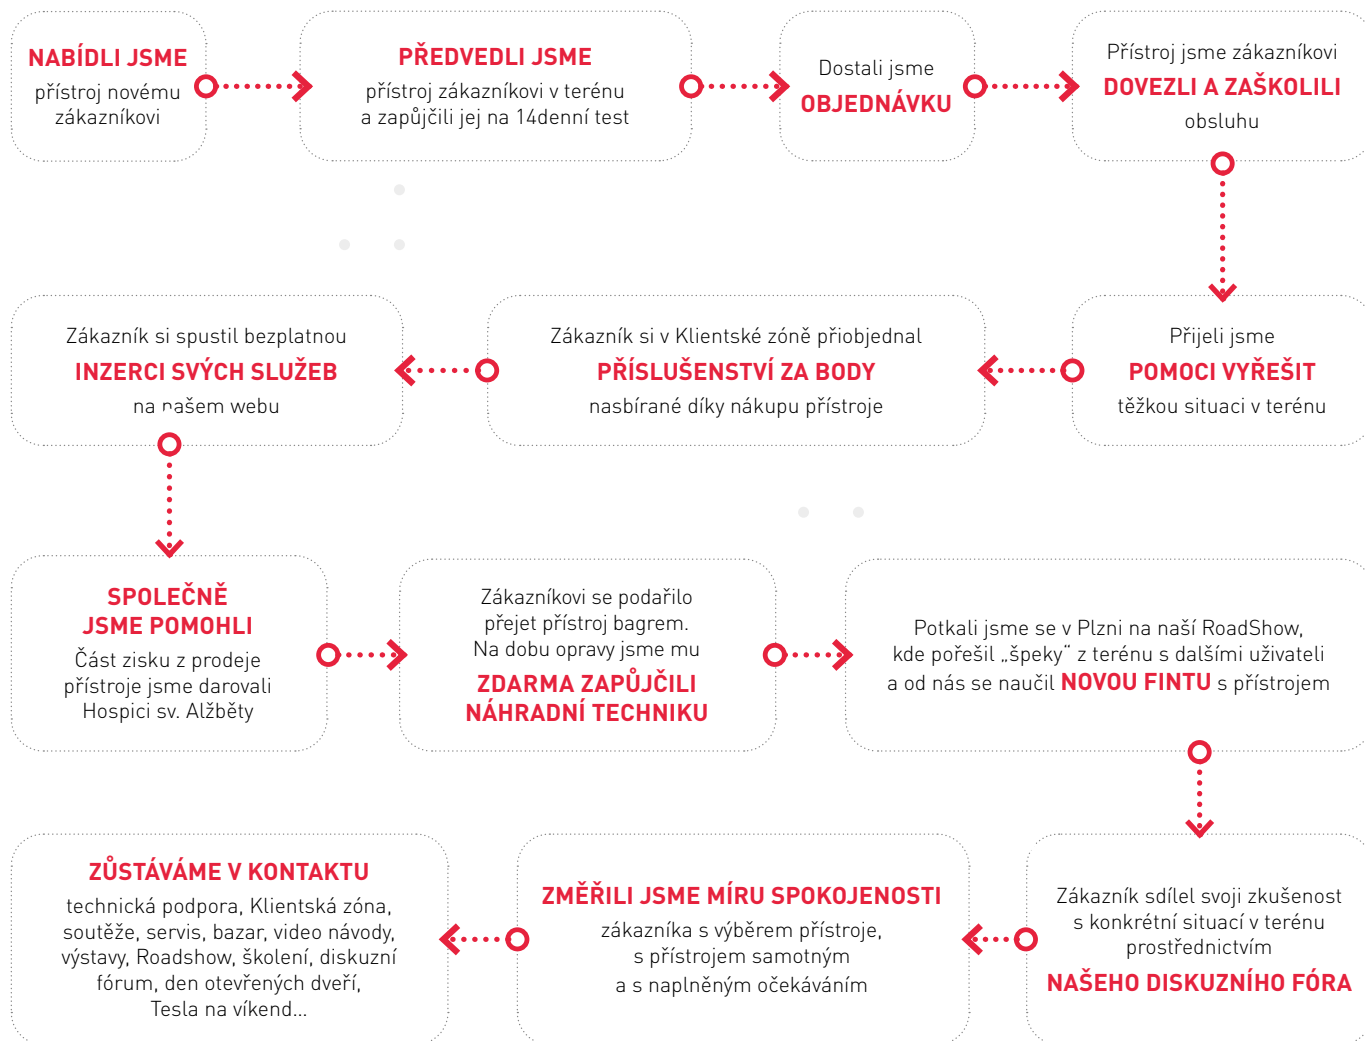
NABÍDLI JSME
přístroj novému zákazníkovi

PŘEDVEDLI JSME
přístroj zákazníkovi v terénu a zapůjčili jej na 14denní test

Dostali jsme
OBJEDNÁVKU

Přístroj jsme zákazníkovi
DOVEZLI A ZAŠKOLILI
obsluhu

Přijeli jsme
POMOCI VYŘEŠIT
těžkou situaci v terénu

Zákazník si v Klientské zóně přiobjednal
PŘÍSLUŠENSTVÍ ZA BODY
nasbírané díky nákupu přístroje

Zákazník si spustil bezplatnou
INZERCI SVÝCH SLUŽEB
na našem webu

SPOLEČNĚ JSME POMOHLI
Část zisku z prodeje přístroje jsme darovali Hospici sv. Alžběty

Zákazníkovi se podařilo přejet přístroj bagrem. Na dobu opravy jsme mu
ZDARMA ZAPŮJČILI NÁHRADNÍ TECHNIKU

Potkali jsme se v Plzni na naší RoadShow, kde pořešil „špeky" z terénu s dalšími uživateli a od nás se naučil NOVOU FINTU s přístrojem

Zákazník sdílel svoji zkušenost s konkrétní situací v terénu prostřednictvím
NAŠEHO DISKUZNÍHO FÓRA

ZMĚŘILI JSME MÍRU SPOKOJENOSTI
zákazníka s výběrem přístroje, s přístrojem samotným a s naplněným očekáváním

ZŮSTÁVÁME V KONTAKTU
technická podpora, Klientská zóna, soutěže, servis, bazar, video návody, výstavy, Roadshow, školení, diskuzní fórum, den otevřených dveří, Tesla na víkend...